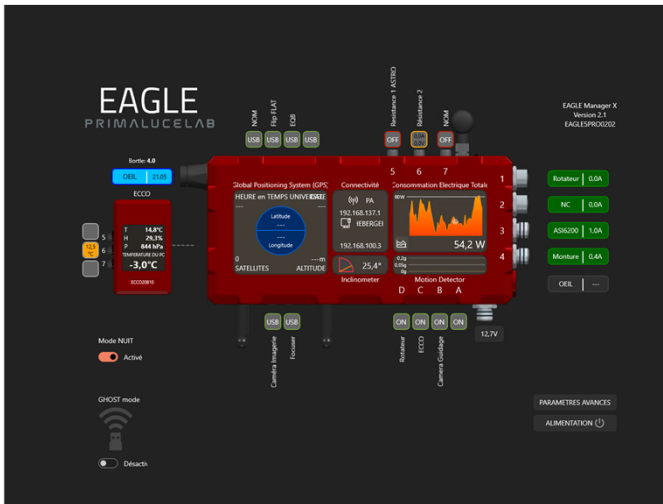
EAGLE
PRIMALUCELAB

EAGLE Manager X
Version 2.1
EAGLESPRO0202

NOM Flip FLAT EOB
USB USB USB USB

Résistance 1 ASTRO Résistance 2 NOM
OFF OFF
5 6 7

Bortle: 4.0
OEIL 21.05

ECCO

T 14,8°C
H 29,3%
P 844 hPa
TEMPERATURE DU PC
-3,0°C
ECCO20610

5
12,5 °C 6
7

Global Positioning System (GPS)
HEURE en TEMPS UNIVERSEL
Latitude
Longitude
0 SATELLITES
---m ALTITUDE

Connectivité
PA
192.168.137.1
IEBERGEI
192.168.100.3

25,4°
Inclinometer

Consommation Electrique Totale
54,2 W

Motion Detector
D C B A

1 Rotateur 0.0A
2 NC 0.0A
3 ASI6200 1.0A
4 Monture 0.4A
OEIL ---

12,7V

USB USB
Caméra Imagerie Focuser

ON ON ON ON
Rotateur ECCO Camera Guidage

Mode NUIT
Activé

GHOST mode
Désactiv

PARAMETRES AVANCES
ALIMENTATION